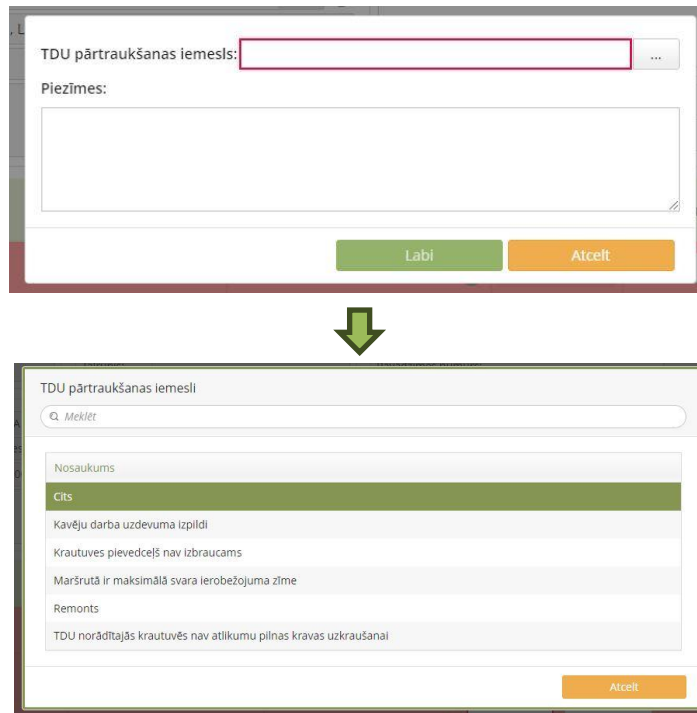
TDU pārtraukšanas iemesls:
...
Piezīmes:

Labi
Atcelt

TDU pārtraukšanas iemesli
Meklēt

| Nosaukums |
|---|
| Cits |
| Kavēju darba uzdevuma izpildi |
| Krautuves pievedceļš nav izbraucams |
| Maršrutā ir maksimālā svara ierobežojuma zīme |
| Remonts |
| TDU norādītajās krautuvēs nav atlikumu pilnas kravas uzkraušanai |

Atcelt